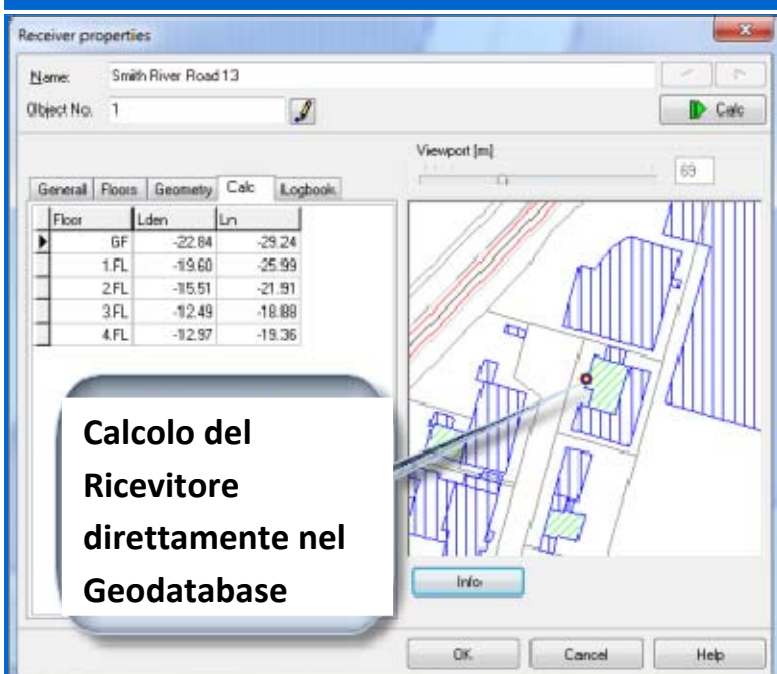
Receiver properties

Name: Smith River Road 13

Object No. 1

Calc

Viewport [m]

69

General | Floors | Geometry | Calc | Logbook

| Floor | Lden | Ln |
|---|---|---|
| GF | -22.84 | -29.24 |
| 1.FL | -19.60 | -25.99 |
| 2.FL | -15.51 | -21.91 |
| 3.FL | -12.49 | -18.88 |
| 4.FL | -12.97 | -19.36 |

Calcolo del Ricevitore direttamente nel Geodatabase

Info

OK | Cancel | Help